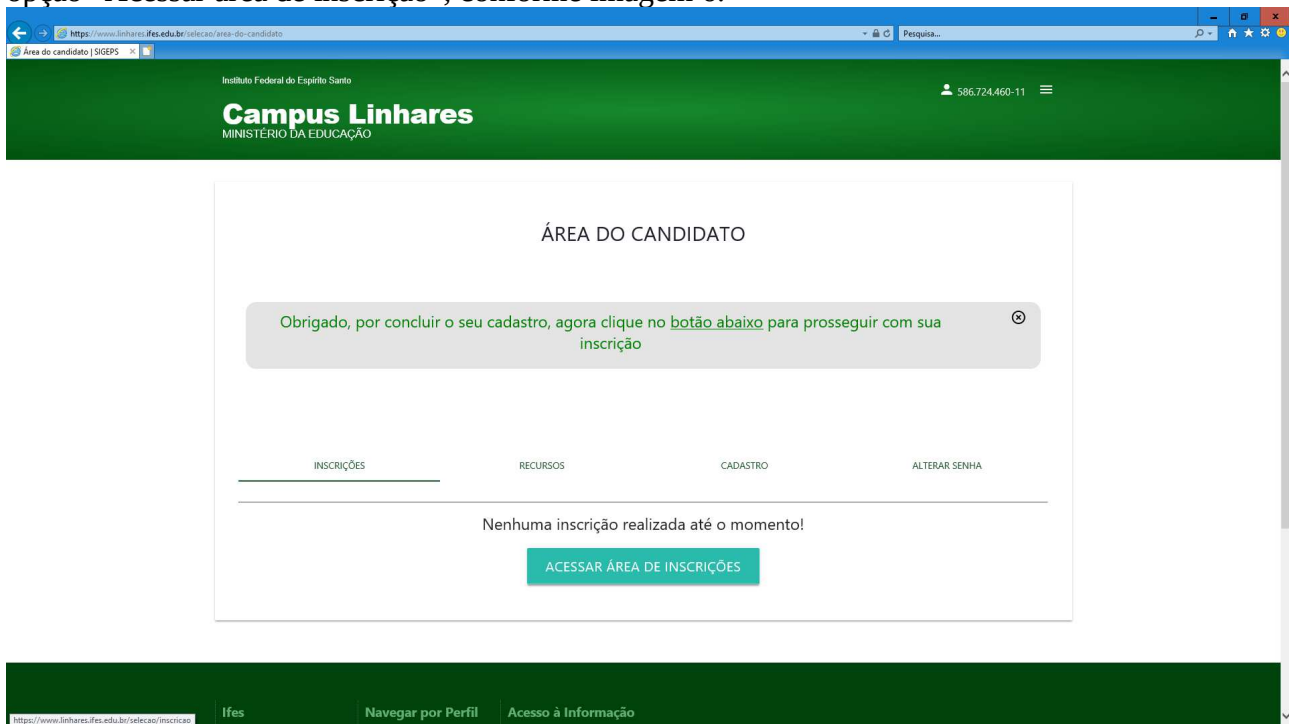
opção "Acessar área de inscrição", conforme imagem 6.

https://www.linhares.ifes.edu.br/selecao/area-do-candidato

Pesquisa...

Área do candidato | SIGEPS

Instituto Federal do Espírito Santo

Campus Linhares
MINISTÉRIO DA EDUCAÇÃO

586.724.460-11

ÁREA DO CANDIDATO

Obrigado, por concluir o seu cadastro, agora clique no botão abaixo para prosseguir com sua inscrição

INSCRIÇÕES | RECURSOS | CADASTRO | ALTERAR SENHA

Nenhuma inscrição realizada até o momento!

ACESSAR ÁREA DE INSCRIÇÕES

https://www.linhares.ifes.edu.br/selecao/inscricao

Ifes | Navegar por Perfil | Acesso à Informação